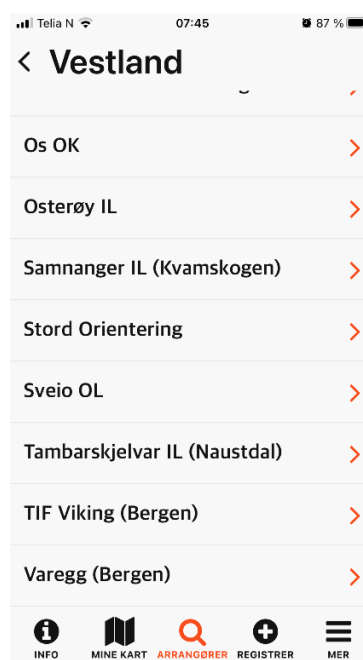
Telia N 07:45 87 %

Vestland

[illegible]

Os OK

Osterøy IL

Samnanger IL (Kvamskogen)

Stord Orientering

Sveio OL

Tambarskjelvar IL (Naustdal)

TIF Viking (Bergen)

Varegg (Bergen)

INFO MINE KART ARRANGØRER REGISTRER MER